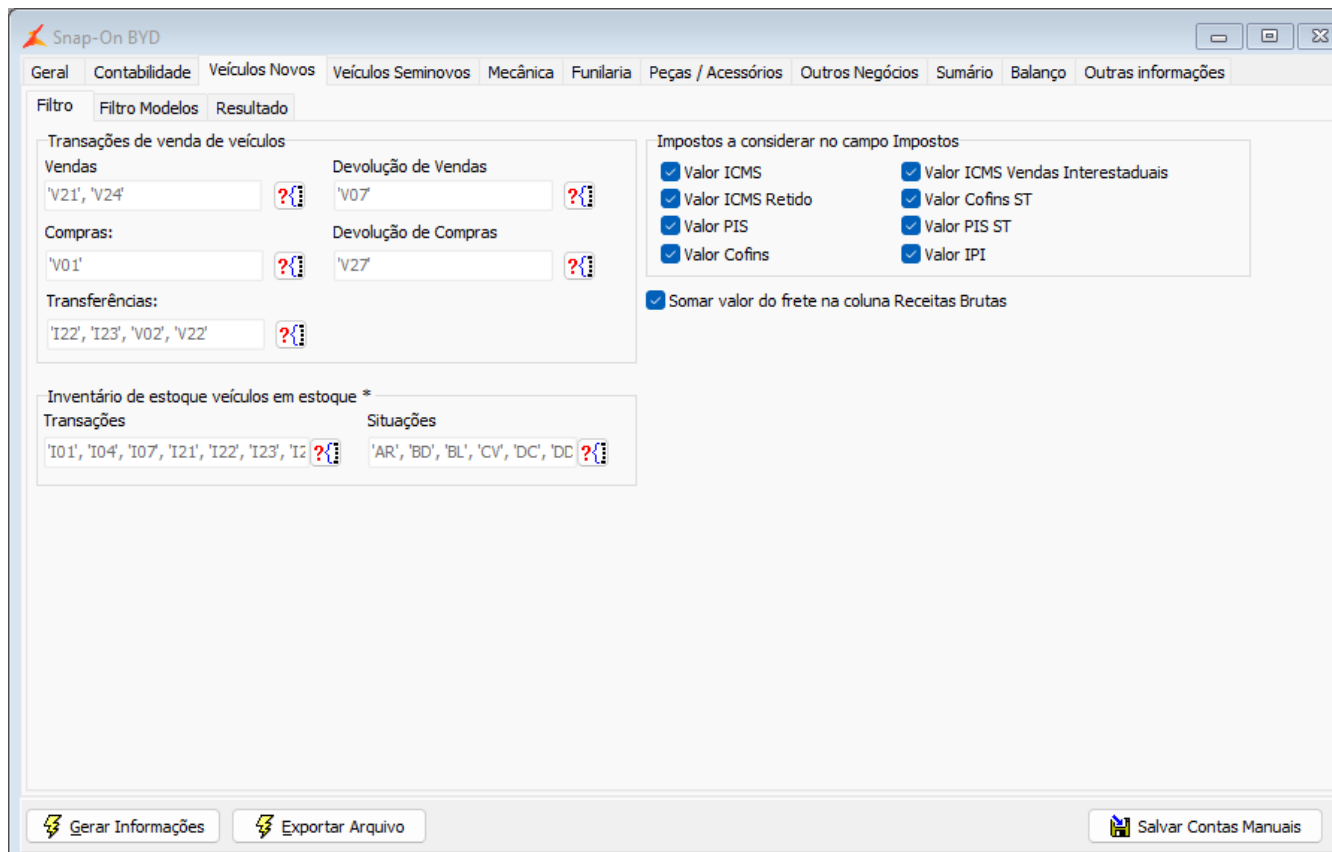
Snap-On BYD

Geral | Contabilidade | Veículos Novos | Veículos Seminovos | Mecânica | Funilaria | Peças / Acessórios | Outros Negócios | Sumário | Balanço | Outras informações

Filtro | Filtro Modelos | Resultado

Transações de venda de veículos

Vendas
'V21', 'V24'

Devolução de Vendas
'V07'

Compras:
'V01'

Devolução de Compras
'V27'

Transferências:
'I22', 'I23', 'V02', 'V22'

Inventário de estoque veículos em estoque *

Transações
'I01', 'I04', 'I07', 'I21', 'I22', 'I23', 'I2

Situações
'AR', 'BD', 'BL', 'CV', 'DC', 'DD

Impostos a considerar no campo Impostos

Valor ICMS
Valor ICMS Retido
Valor PIS
Valor Cofins
Valor ICMS Vendas Interestaduais
Valor Cofins ST
Valor PIS ST
Valor IPI

Somar valor do frete na coluna Receitas Brutas

Gerar Informações
Exportar Arquivo
Salvar Contas Manuais